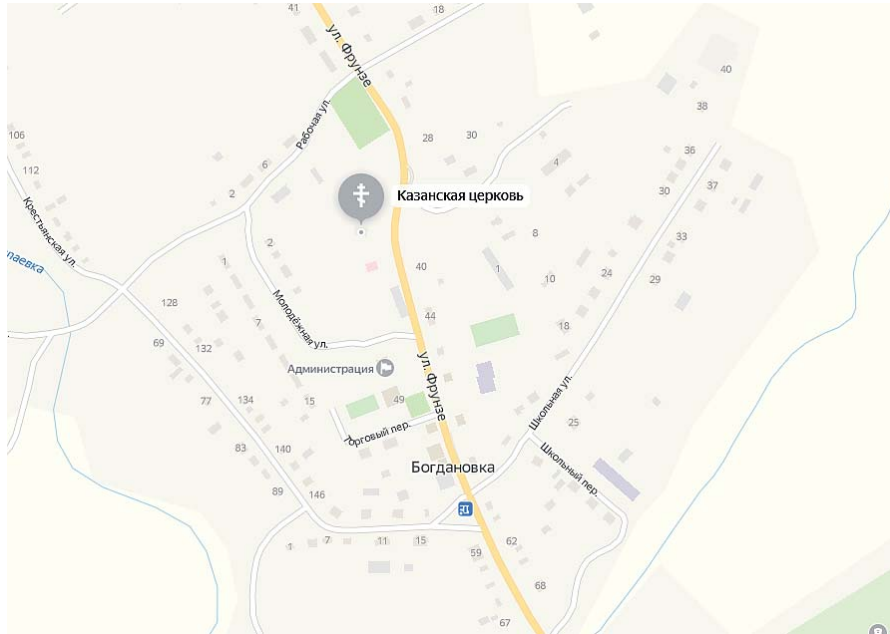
41
18
ул. Фрунзе
40
Рабочая ул.
38
106
28
30
36
112
6
4
2
Казанская церковь
30
37
Крестьянская ул.
8
33
2
паевка
1
40
1
10
24
29
128
Молодёжная ул.
7
44
18
69
132
ул. Фрунзе
Администрация
77
134
15
49
Школьная ул.
25
Торговый пер.
83
140
Школьный пер.
Богдановка
89
146
1
7
11
15
62
59
68
67